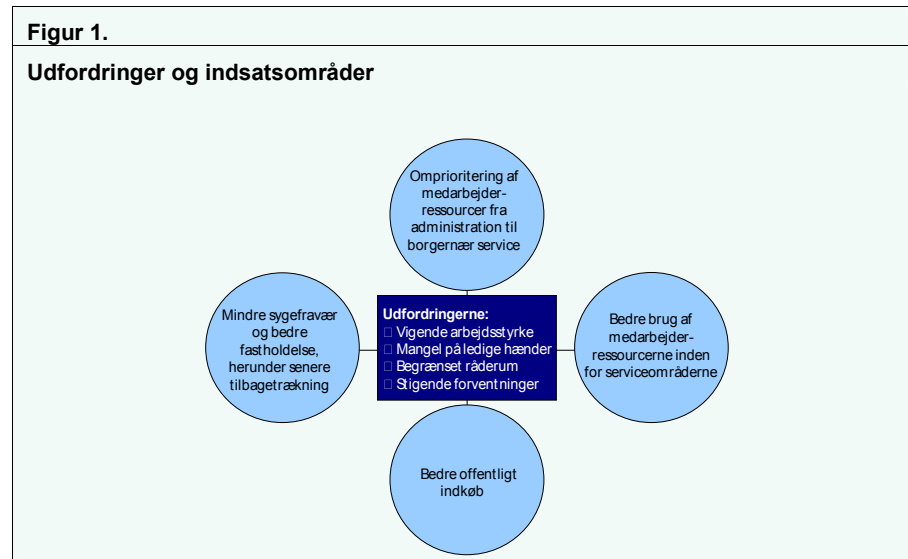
Figur 1.

Udfordringer og indsatsområder

Omprioritering af medarbejderressourcer fra administration til borgernær service

Mindre sygefravær og bedre fastholdelse, herunder senere tilbagetrækning

Udfordringerne:
 Vigende arbejdsstyrke
 Mangel på ledige hænder
 Begrænset råderum
 Stigende forventninger

Bedre brug af medarbejderressourcerne inden for serviceområderne

Bedre offentligt indkøb